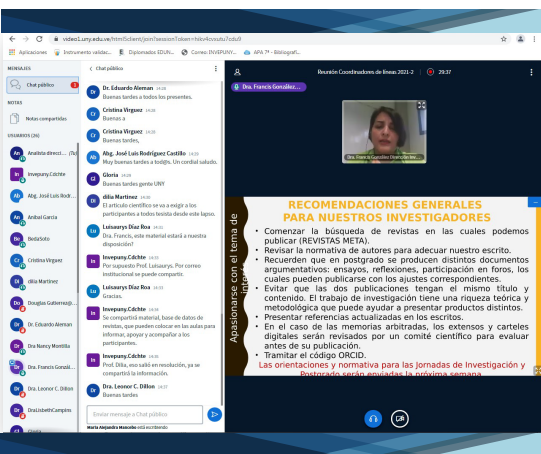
video1.uny.edu.ve/html5client/join?sessionToken=hkkv4ovxutu7cdu9

Aplicaciones   Instrumento valida...   Diplomados EDUN...   Correo INVEPUNY...   APA 7ª - Bibliografí...

MENSAJES
Chat público
NOTAS
Notas compartidas
USUARIOS (26)
Analista direct... (Tú)
Invepuny.Cdchte
Abg. José Luis Rodr...
Anibal Garcia
BedaSoto
Cristina Virguez
dilia Martinez
Douglas Gutierrezp...
Dr. Eduardo Aleman
Dra Nancy Montilla
Dra. Francis Gonzál...
Dra. Leonor C. Dillon
DraLisbethCampins

< Chat público

Dr. Eduardo Aleman 14:26
Buenas tardes a todos los presentes.

Cristina Virguez 14:28
Buenas tardes

Cristina Virguez 14:28
Buenas tardes,

Abg. José Luis Rodríguez Castillo 14:28
Muy buenas tardes a tod@s. Un cordial saludo.

Gloria 14:28
Buenas tardes gente UNY

dilia Martinez 14:30
El artículo científico se va a elegir a los participantes a todos tesista desde ese lapso.

Luisauryz Díaz Roa 14:32
Dra. Francis, este material estará a nuestra disposición?

Invepuny.Cdchte 14:32
Por supuesto Prof. Luisauryz. Por correo institucional se puede compartir.

Luisauryz Díaz Roa 14:33
Gracias.

Invepuny.Cdchte 14:36
Se compartirá material, base de datos de revistas, que pueden colocar en las aulas para informar, apoyar y acompañar a los participantes.

Invepuny.Cdchte 14:36
Prof. Dilia, eso sale en resolución, ya se compartirá la información.

Dra. Leonor C. Dillon 14:37
Buenas tardes

Enviar mensaje a Chat público
María Alejandra Mancebo está escribiendo

Reunión Coordinadores de líneas. 2021-2   29:37
Dra. Francis González...
Dra. Francis González Directora Inve...

Apasionarse con el tema de interés

RECOMENDACIONES GENERALES PARA NUESTROS INVESTIGADORES
• Comenzar la búsqueda de revistas en las cuales podemos publicar (REVISTAS META).
• Revisar la normativa de autores para adecuar nuestro escrito.
• Recuerden que en postgrado se producen distintos documentos argumentativos: ensayos, reflexiones, participación en foros, los cuales pueden publicarse con los ajustes correspondientes.
• Evitar que las dos publicaciones tengan el mismo título y contenido. El trabajo de investigación tiene una riqueza teórica y metodológica que puede ayudar a presentar productos distintos.
• Presentar referencias actualizadas en los escritos.
• En el caso de las memorias arbitradas, los extensos y carteles digitales serán revisados por un comité científico para evaluar antes de su publicación.
• Tramitar el código ORCID.
Las orientaciones y normativa para las jornadas de Investigación y Postgrado serán enviadas la próxima semana